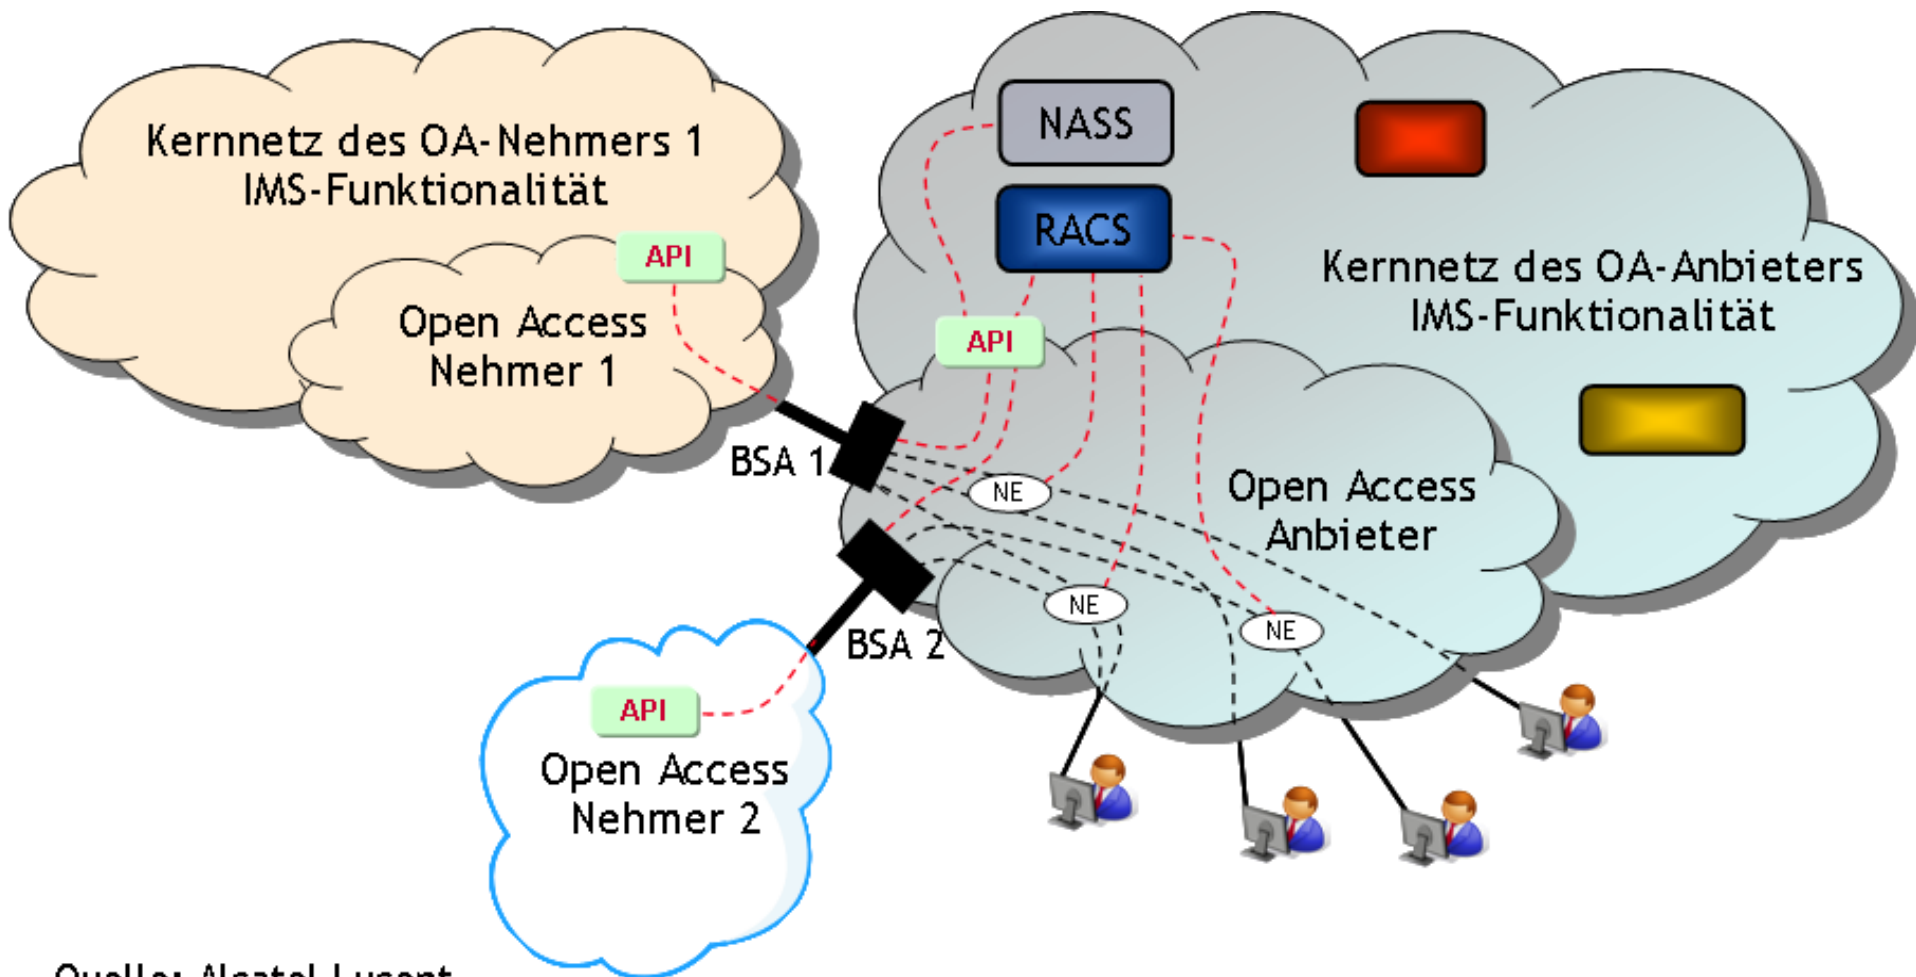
Kernnetz des OA-Nehmers 1
IMS-Funktionalität

API

Open Access
Nehmer 1

NASS

RACS

Kernnetz des OA-Anbieters
IMS-Funktionalität

API

BSA 1

NE

Open Access
Anbieter

BSA 2

NE

NE

API

Open Access
Nehmer 2

Quelle: Alcatel-Lucent